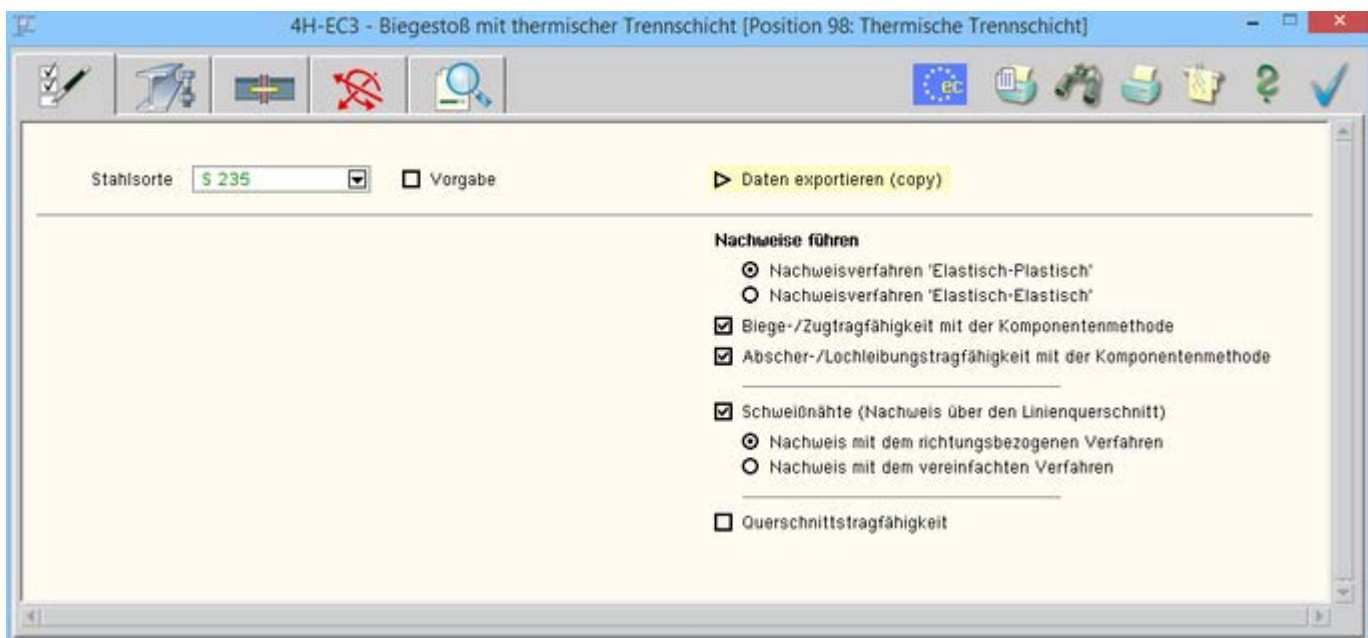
4H-EC3 - Biegestoß mit thermischer Trennschicht [Position 98: Thermische Trennschicht]

ec

Stahlsorte S 235

Vorgabe

Daten exportieren (copy)

Nachweise führen

Nachweisverfahren 'Elastisch-Plastisch'

Nachweisverfahren 'Elastisch-Elastisch'

Biege-/Zugtragfähigkeit mit der Komponentenmethode

Abscher-/Lochleibungstragfähigkeit mit der Komponentenmethode

Schweißnähte (Nachweis über den Linienquerschnitt)

Nachweis mit dem richtungsbezogenen Verfahren

Nachweis mit dem vereinfachten Verfahren

Querschnittstragfähigkeit